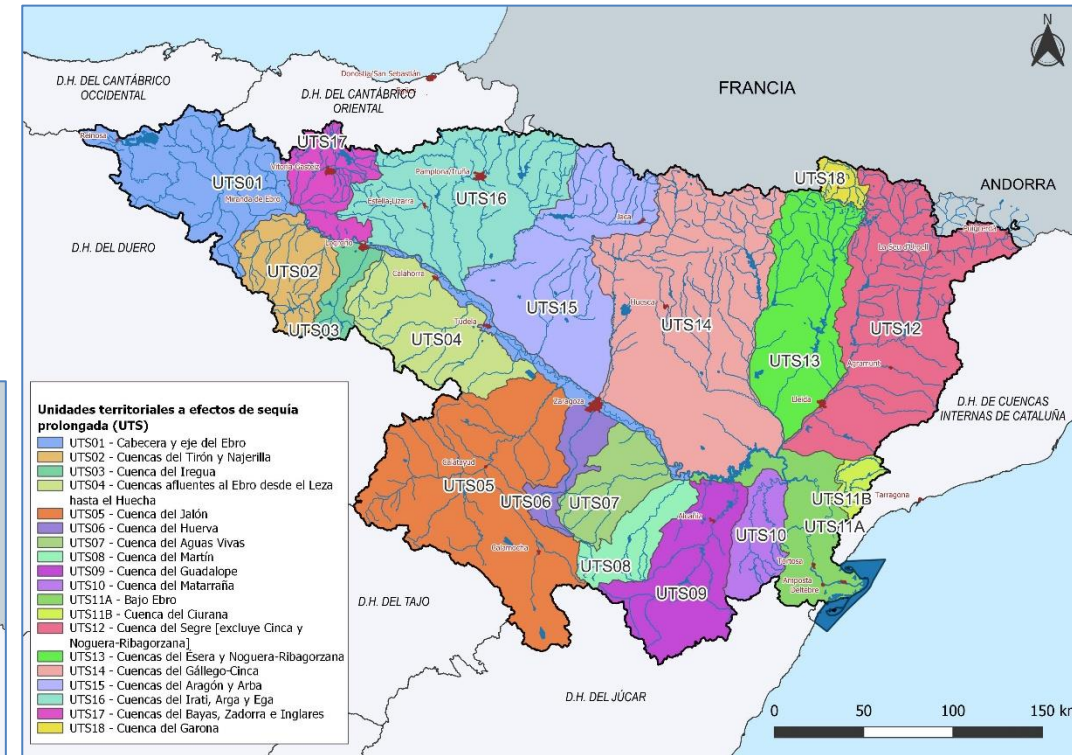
N

D.H. DEL CANTÁBRICO OCCIDENTAL

D.H. DEL CANTÁBRICO ORIENTAL

Donostia/San Sebastián

FRANCIA

ANDORRA

Reinosa

UTS17

Vitoria-Gasteiz

UTS01

Miranda de Ebro

Pamplona/Iruña

UTS16

Estella-Lizarra

Jaca

UTS18

La Seu d'Urgell

D.H. DEL DUERO

Logroño

UTS02

Calahorra

UTS03

Tudela

UTS04

UTS15

Huesca

UTS14

UTS13

UTS12

Agramunt

D.H. DE CUENCAS INTERNAS DE CATALUÑA

Lleida

Zaragoza

Calatayud

UTS05

UTS06

UTS07

Alcañiz

UTS10

UTS11B

Tarragona

UTS11A

Tortosa

Calamocha

UTS08

UTS09

Amposta

Deltebre

D.H. DEL TAJO

D.H. DEL JÚCAR

Unidades territoriales a efectos de sequía prolongada (UTS)
UTS01 - Cabecera y eje del Ebro
UTS02 - Cuencas del Tirón y Najerilla
UTS03 - Cuenca del Iregua
UTS04 - Cuencas afluentes al Ebro desde el Leza hasta el Huecha
UTS05 - Cuenca del Jalón
UTS06 - Cuenca del Huerva
UTS07 - Cuenca del Aguas Vivas
UTS08 - Cuenca del Martín
UTS09 - Cuenca del Guadalope
UTS10 - Cuenca del Matarraña
UTS11A - Bajo Ebro
UTS11B - Cuenca del Ciurana
UTS12 - Cuenca del Segre [excluye Cinca y Noguera-Ribagorzana]
UTS13 - Cuencas del Ésera y Noguera-Ribagorzana
UTS14 - Cuencas del Gállego-Cinca
UTS15 - Cuencas del Aragón y Arba
UTS16 - Cuencas del Irati, Arga y Ega
UTS17 - Cuencas del Bayas, Zadorra e Inglares
UTS18 - Cuenca del Garona

0 50 100 150 km